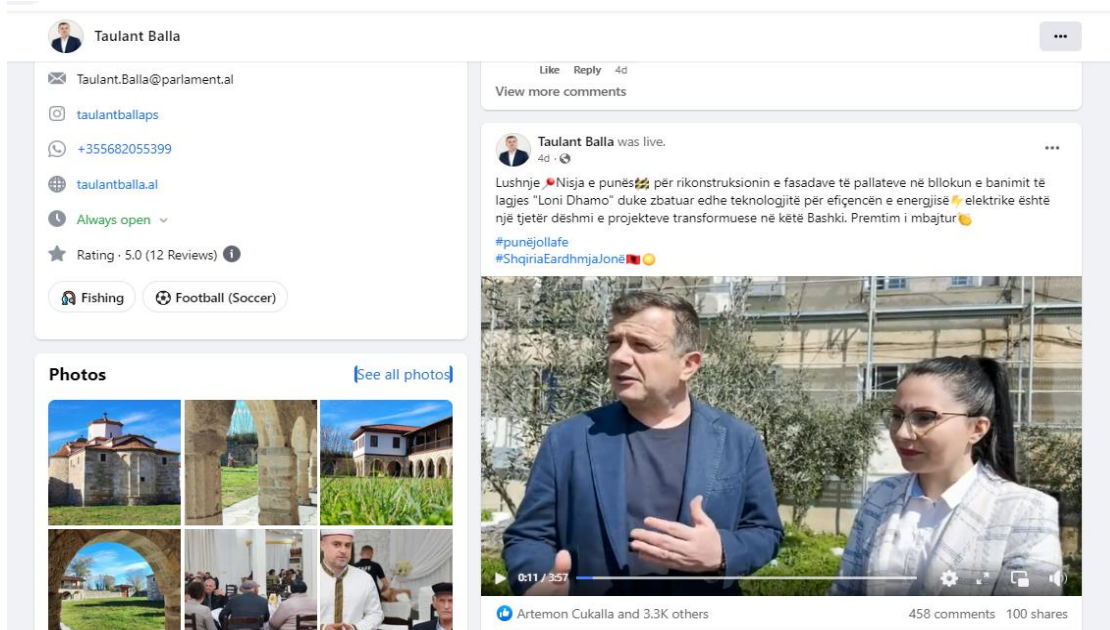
Taulant Balla

Taulant.Balla@parlament.al

taulantballaps

+355682055399

taulantballa.al

Always open

Rating · 5.0 (12 Reviews)

Fishing

Football (Soccer)

Photos

See all photos

Like Reply 4d

View more comments

Taulant Balla was live.
4d ·

Lushnje 📍Nisja e punës🚧 për rikonstruksionin e fasadave të pallateve në bllokun e banimit të lagjes "Loni Dhamo" duke zbatuar edhe teknologjitë për eficencën e energjisë⚡elektrike është një tjetër dëshmi e projekteve transformuese në këtë Bashki. Premtim i mbajtur👏

#punëjollafe
#ShqiriaEardhmjaJonë🇦🇱😊

0:11 / 3:57

Artemon Cukalla and 3.3K others

458 comments 100 shares